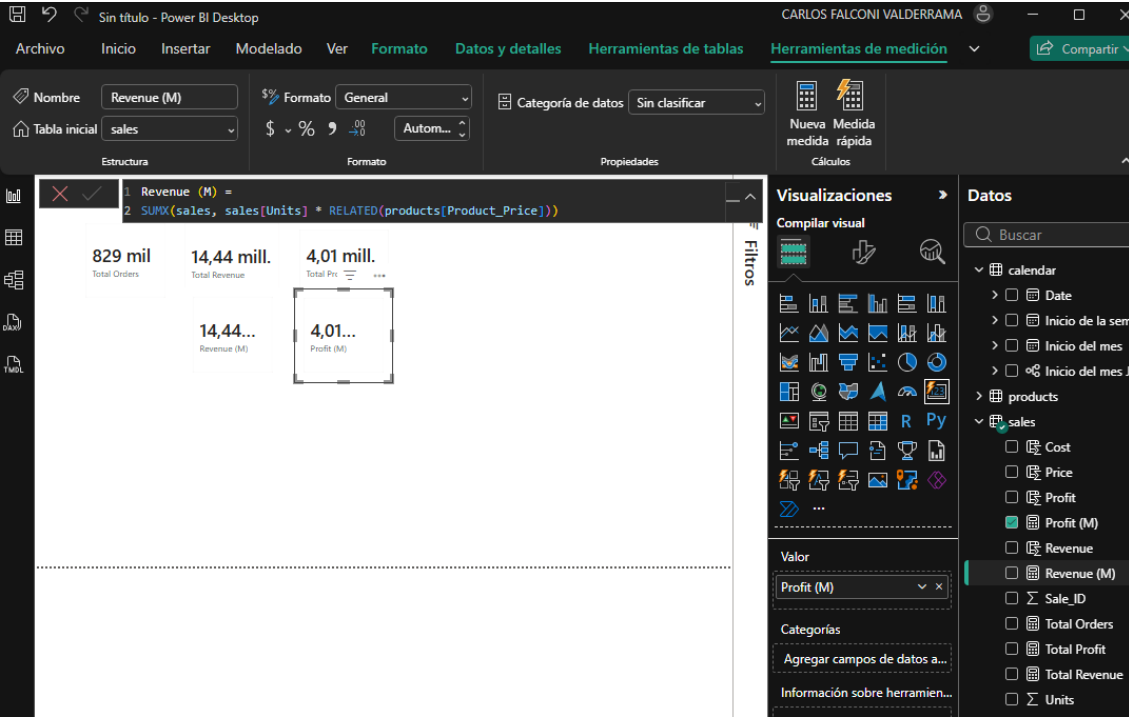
Sin título - Power BI Desktop

CARLOS FALCONI VALDERRAMA

Archivo Inicio Insertar Modelado Ver Formato Datos y detalles Herramientas de tablas Herramientas de medición

Compartir

Nombre Revenue (M)
Tabla inicial sales
Estructura

Formato General
$ % 9 .00 Autom...
Formato

Categoría de datos Sin clasificar
Propiedades

Nueva medida
Medida rápida
Cálculos

1 Revenue (M) =
2 SUMX(sales, sales[Units] * RELATED(products[Product_Price]))

829 mil
Total Orders

14,44 mill.
Total Revenue

4,01 mill.
Total Pr

14,44...
Revenue (M)

4,01...
Profit (M)

Filtros

Visualizaciones

Compilar visual

R Py

...

Valor
Profit (M)

Categorías
Agregar campos de datos a...

Información sobre herramien...

Datos

Buscar

calendar
Date
Inicio de la sem
Inicio del mes
Inicio del mes J
products
sales
Cost
Price
Profit
Profit (M)
Revenue
Revenue (M)
Sale_ID
Total Orders
Total Profit
Total Revenue
Units